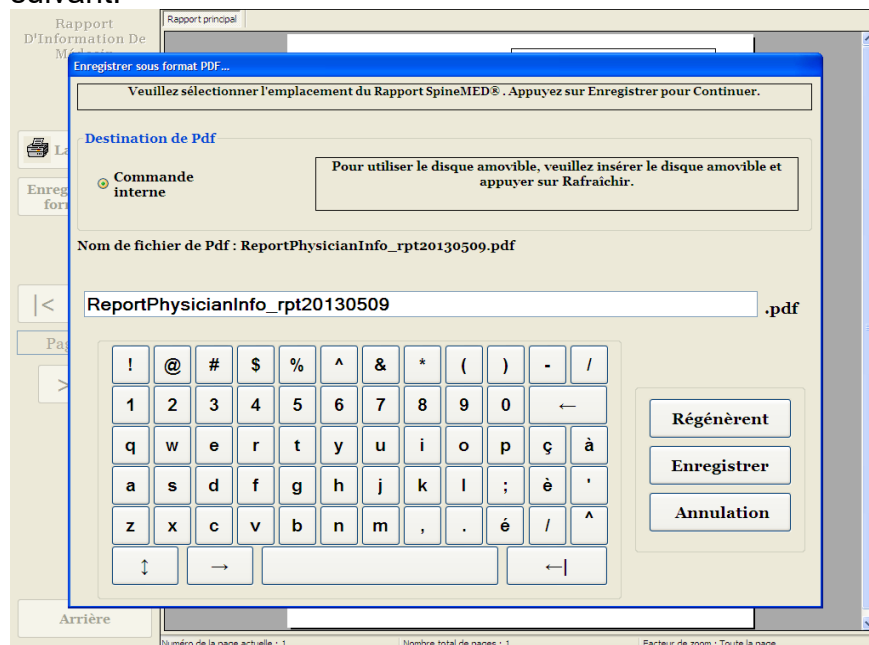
suivant.

Rapport D'Information De Médecin

Rapport principal

Enregistrer sous format PDF...

Veuillez sélectionner l'emplacement du Rapport SpineMED® . Appuyez sur Enregistrer pour Continuer.

Destination de Pdf

Commande interne

Pour utiliser le disque amovible, veuillez insérer le disque amovible et appuyer sur Rafraîchir.

Nom de fichier de Pdf : ReportPhysicianInfo_rpt20130509.pdf

ReportPhysicianInfo_rpt20130509

.pdf

| ! | @ | # | $ | % | ^ | & | * | ( | ) | - | / |
|---|---|---|---|---|---|---|---|---|---|---|---|
| 1 | 2 | 3 | 4 | 5 | 6 | 7 | 8 | 9 | 0 | ← | |
| q | w | e | r | t | y | u | i | o | p | ç | à |
| a | s | d | f | g | h | j | k | l | ; | è | ' |
| z | x | c | v | b | n | m | , | . | é | / | ^ |
| ↕ | → | | ←\| | | | | | | | | |

Régénèrent

Enregistrer

Annulation

La

Enreg form

|<

Pag

>

Arrière

Numéro de la page actuelle : 1

Nombre total de pages : 1

Facteur de zoom : Toute la page